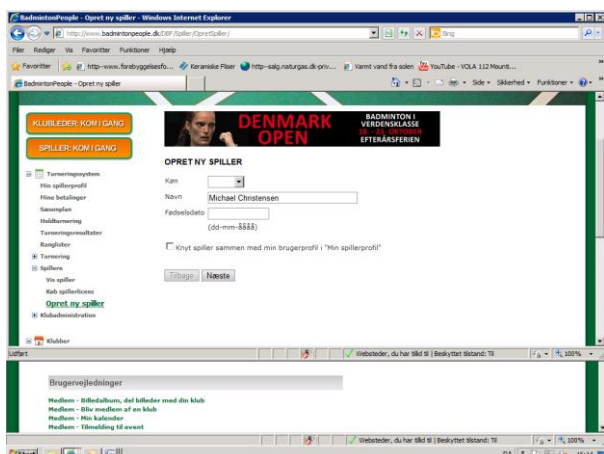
BadmintonPeople - Opret ny spiller - Windows Internet Explorer

http://www.badmintonpeople.dk/DBF/Spiller/OpretSpiller/

Bing

Filer Rediger Vis Favoritter Funktioner Hjælp

Favoritter | http-www.forebyggelsesfo... | Keramiske Fliser | http--salg.naturgas.dk-priv... | Varmt vand fra solen | YouTube - VOLA 112 Mounti...

BadmintonPeople - Opret ny spiller

Side ▾ Sikkerhed ▾ Funktioner ▾

KLUBLEDER: KOM I GANG

SPILLER: KOM I GANG

DENMARK OPEN

BADMINTON I VERDENSKLASSE

EFTERÅRSFERIEN

Turneringssystem
Min spillerprofil
Mine betalinger
Sæsonplan
Holdturnering
Turneringsresultater
Ranglister
Turnering
Spillere
Vis spiller
Køb spillerlicens
Opret ny spiller
Klubadministration
Klubber

OPRET NY SPILLER

Køn

Navn Michael Christensen

Fødselsdato

(dd-mm-åååå)

Knyt spiller sammen med min brugerprofil i "Min spillerprofil"

Tilbage Næste

Udført | Websteder, du har tillid til | Beskyttet tilstand: Til | 100%

Brugervejledninger

Medlem - Billedalbum, del billeder med din klub
Medlem - Bliv medlem af en klub
Medlem - Min kalender
Medlem - Tilmelding til event

Websteder, du har tillid til | Beskyttet tilstand: Til | 100%